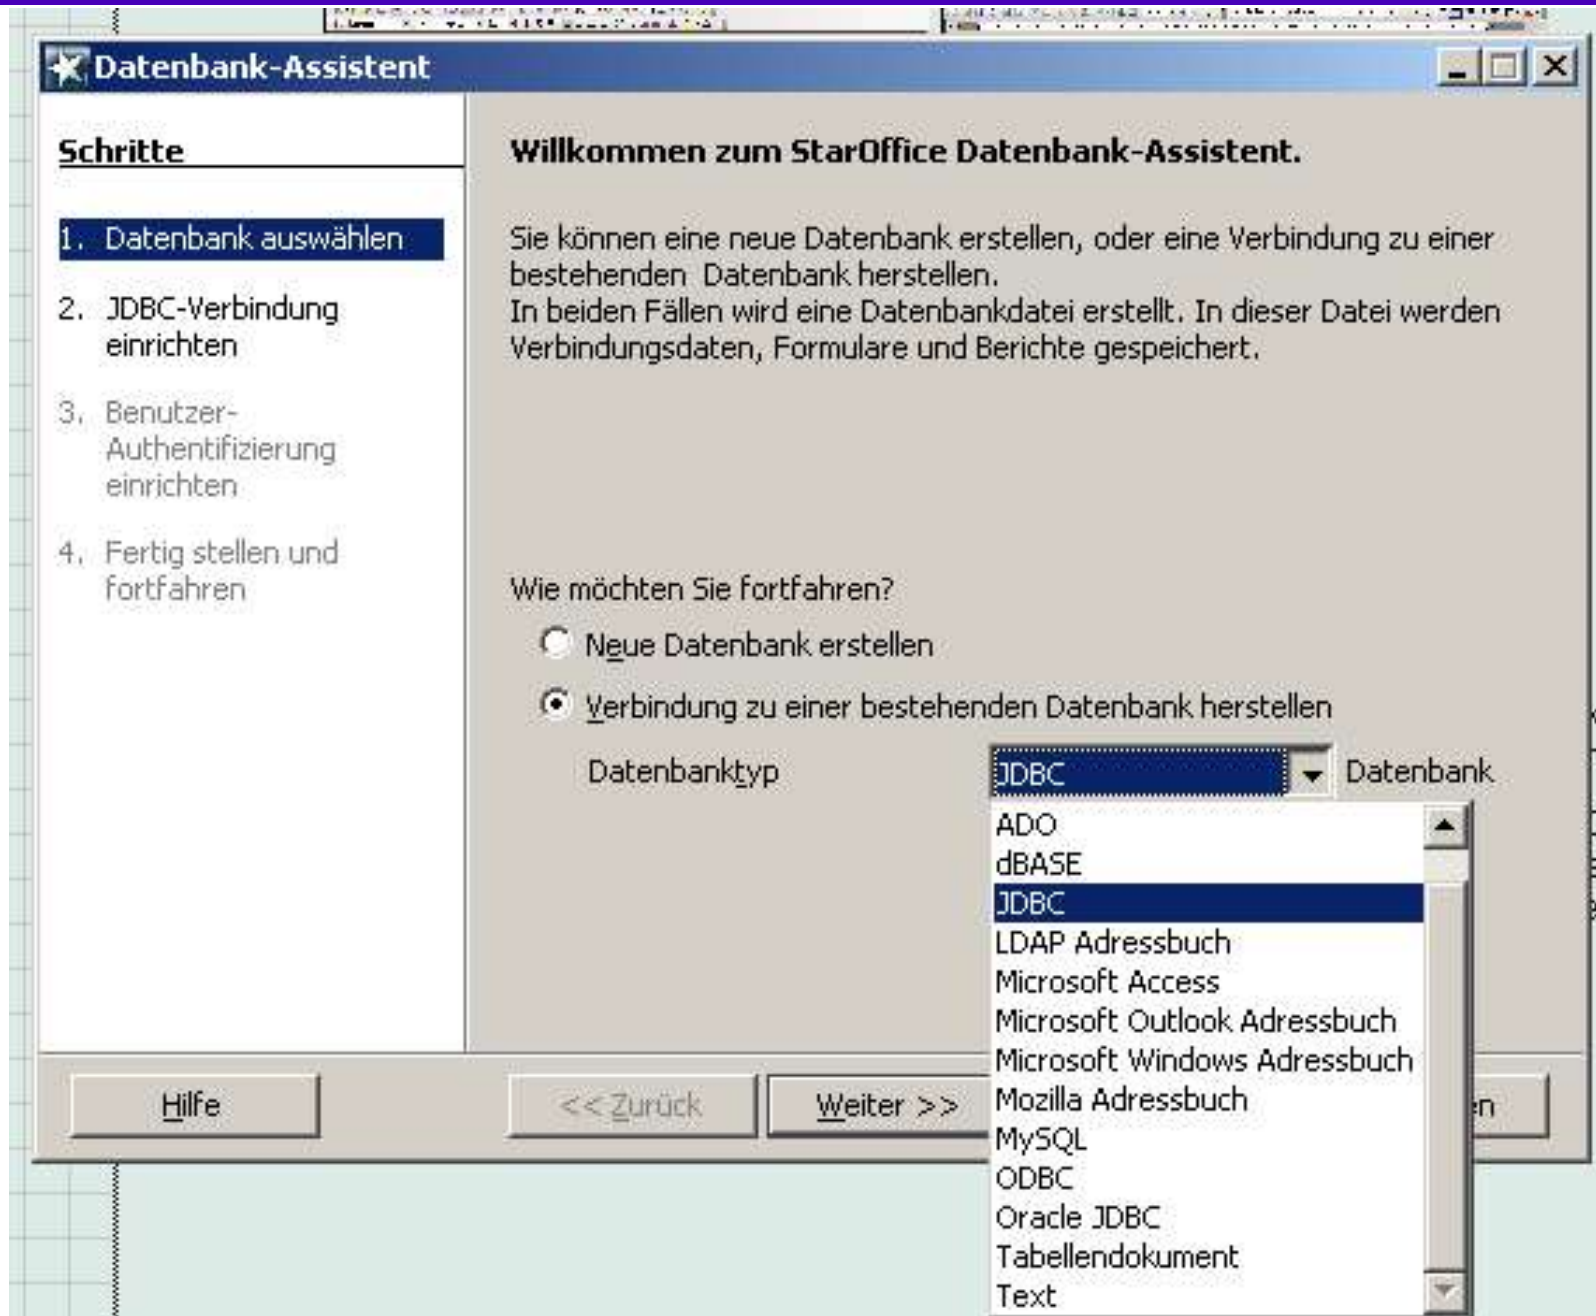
Datenbank-Assistent

Schritte

1. Datenbank auswählen

2. JDBC-Verbindung einrichten

3. Benutzer-Authentifizierung einrichten

4. Fertig stellen und fortfahren

Willkommen zum StarOffice Datenbank-Assistent.

Sie können eine neue Datenbank erstellen, oder eine Verbindung zu einer bestehenden Datenbank herstellen.
In beiden Fällen wird eine Datenbankdatei erstellt. In dieser Datei werden Verbindungsdaten, Formulare und Berichte gespeichert.

Wie möchten Sie fortfahren?

Neue Datenbank erstellen

Verbindung zu einer bestehenden Datenbank herstellen

Datenbanktyp JDBC Datenbank

ADO
dBASE
JDBC
LDAP Adressbuch
Microsoft Access
Microsoft Outlook Adressbuch
Microsoft Windows Adressbuch
Mozilla Adressbuch
MySQL
ODBC
Oracle JDBC
Tabellendokument
Text

Hilfe

<< Zurück

Weiter >>

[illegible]n